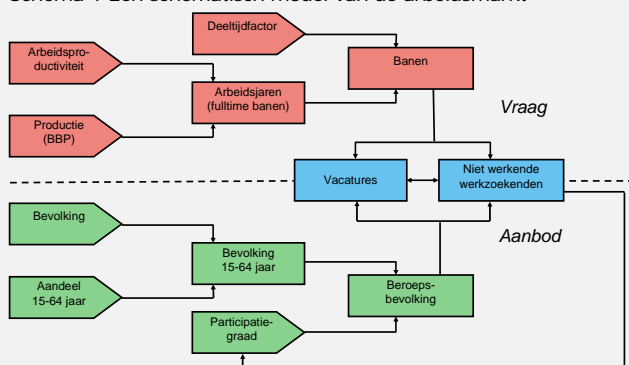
Schema 1 Een schematisch model van de arbeidsmarkt

Deeltijdfactor

Arbeidsproductiviteit

Banen

Arbeidsjaren (fulltime banen)

Vraag

Productie (BBP)

Vacatures

Niet werkende werkzoekenden

Bevolking

Aanbod

Bevolking 15-64 jaar

Aandeel 15-64 jaar

Beroepsbevolking

Participatiegraad